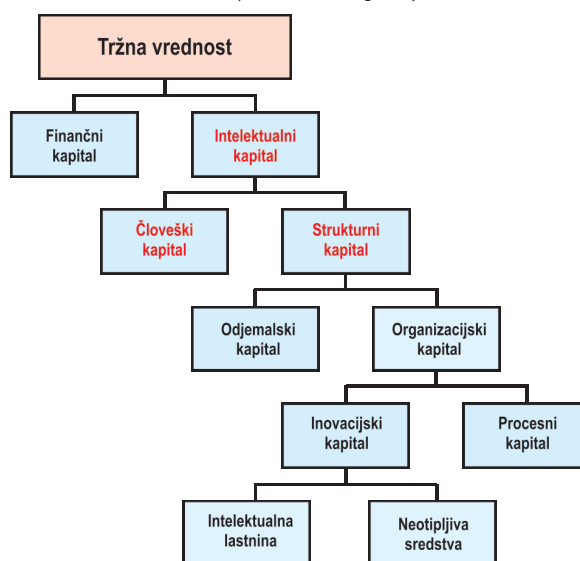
Tržna vrednost

Finančni kapital

Intelektualni kapital

Človeški kapital

Strukturni kapital

Odjemalski kapital

Organizacijski kapital

Inovacijski kapital

Procesni kapital

Intelektualna lastnina

Neotipljiva sredstva